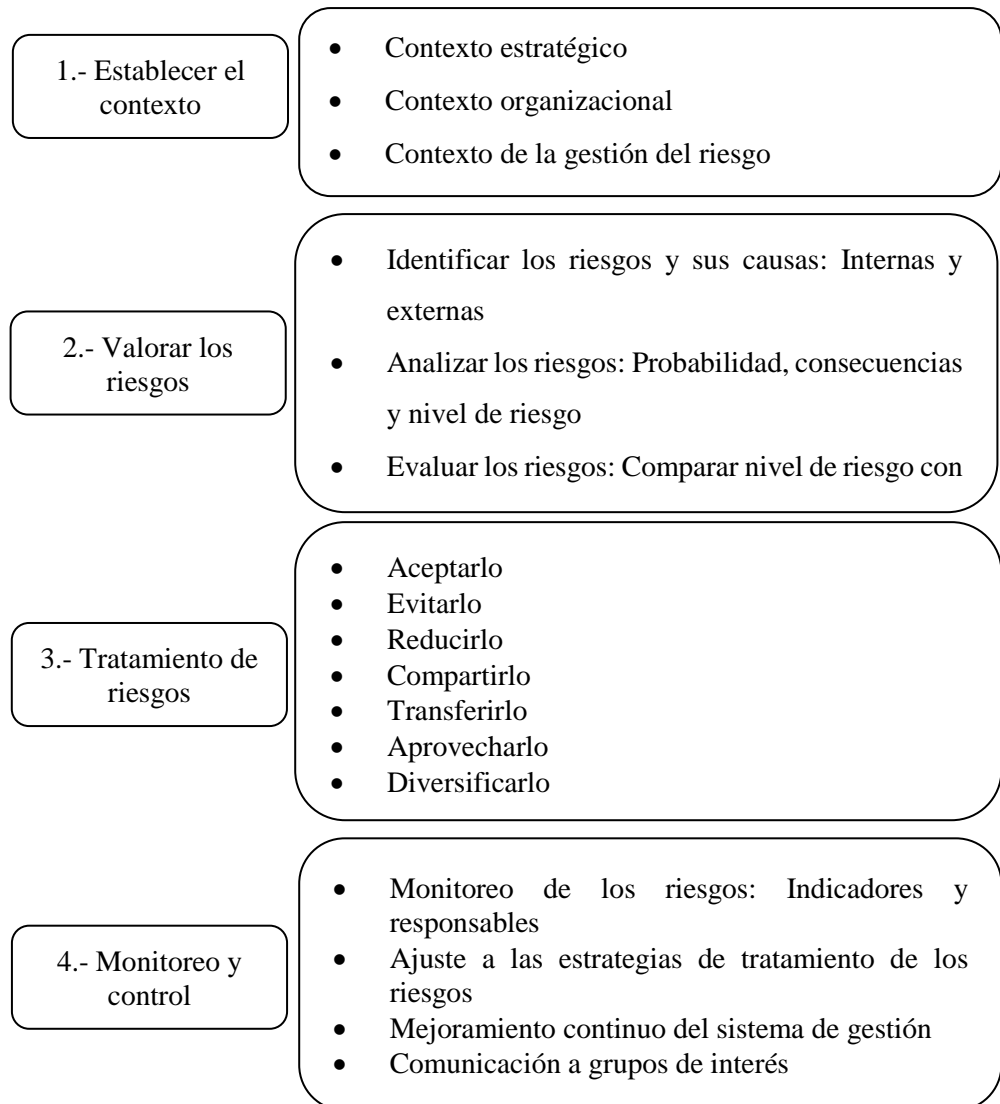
1.- Establecer el contexto

- Contexto estratégico
- Contexto organizacional
- Contexto de la gestión del riesgo

2.- Valorar los riesgos

- Identificar los riesgos y sus causas: Internas y externas
- Analizar los riesgos: Probabilidad, consecuencias y nivel de riesgo
- Evaluar los riesgos: Comparar nivel de riesgo con

3.- Tratamiento de riesgos

- Aceptarlo
- Evitarlo
- Reducirlo
- Compartirlo
- Transferirlo
- Aprovecharlo
- Diversificarlo

4.- Monitoreo y control

- Monitoreo de los riesgos: Indicadores y responsables
- Ajuste a las estrategias de tratamiento de los riesgos
- Mejoramiento continuo del sistema de gestión
- Comunicación a grupos de interés